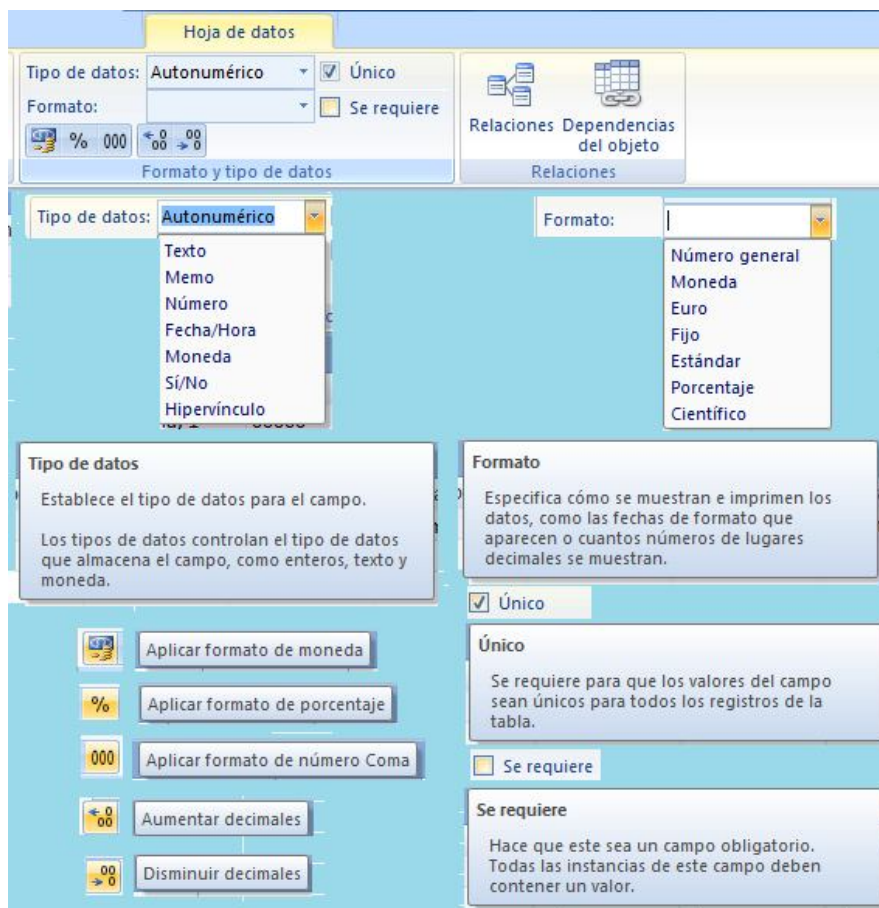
Hoja de datos

Tipo de datos: Autonumérico
Único
Formato:
Se requiere
% 000
Formato y tipo de datos

Relaciones
Dependencias del objeto
Relaciones

Tipo de datos: Autonumérico
Texto
Memo
Número
Fecha/Hora
Moneda
Sí/No
Hipervínculo

Formato:
Número general
Moneda
Euro
Fijo
Estándar
Porcentaje
Científico

Tipo de datos

Establece el tipo de datos para el campo.

Los tipos de datos controlan el tipo de datos que almacena el campo, como enteros, texto y moneda.

Formato

Especifica cómo se muestran e imprimen los datos, como las fechas de formato que aparecen o cuantos números de lugares decimales se muestran.

Único

Único

Se requiere para que los valores del campo sean únicos para todos los registros de la tabla.

Se requiere

Se requiere

Hace que este sea un campo obligatorio. Todas las instancias de este campo deben contener un valor.

Aplicar formato de moneda

%
Aplicar formato de porcentaje

000
Aplicar formato de número Coma

Aumentar decimales

Disminuir decimales